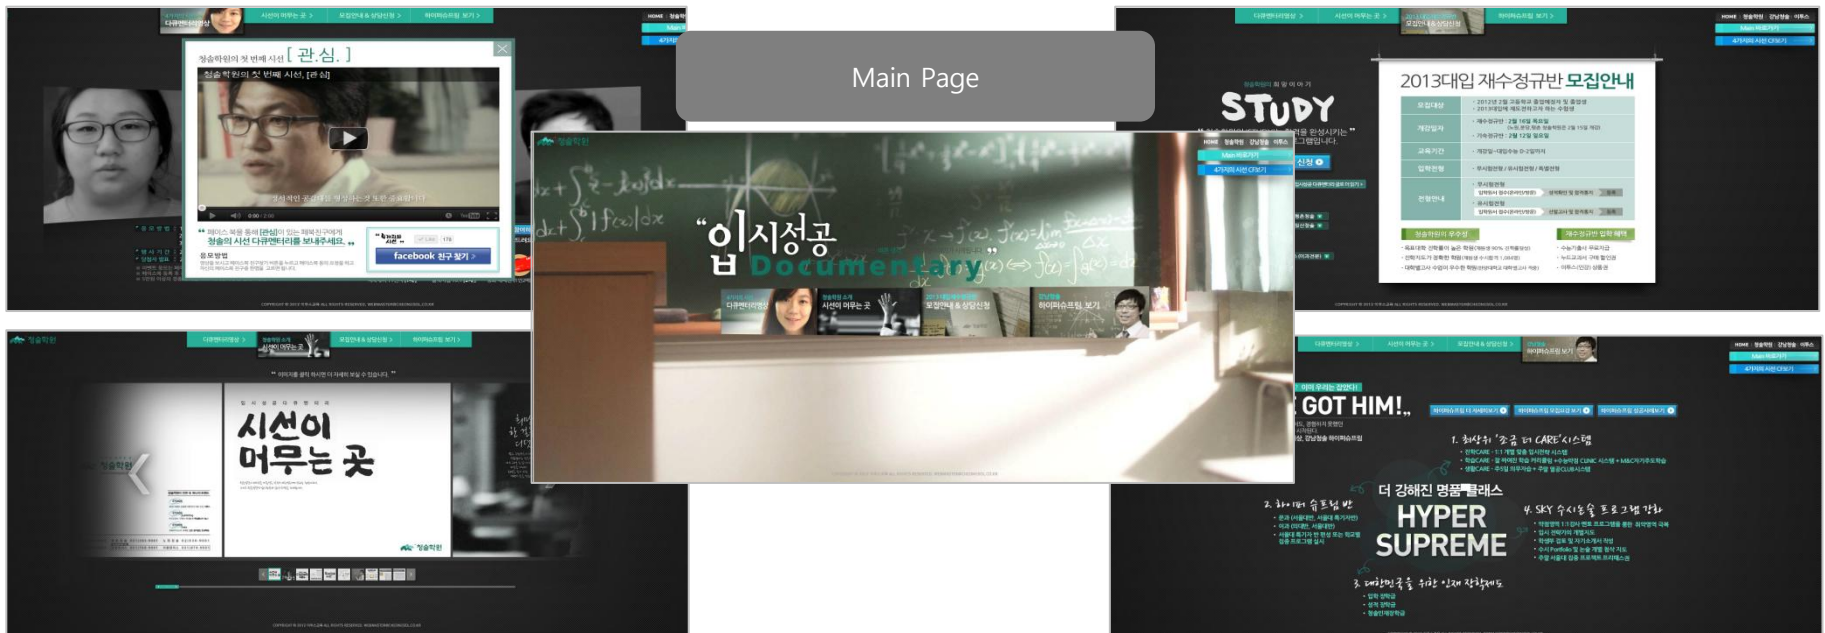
Main Page

다큐멘터리영상 시선이 머무는 곳 모집안내 & 상담신청 하이퍼슈프림 보기

청솔학원의 첫 번째 시선 [ 관.심. ]

청솔학원의 첫 번째 시선, [관심]

페이스북 등에 [관심]이 있는 체육친구에게 청솔의 시선 다큐멘터리를 보내주세요.

응모방법

facebook 친구 찾기

청솔학원

"입시성공 Documentary"

다큐멘터리영상 시선이 머무는 곳 2013대입재수정규반 모집안내 & 상담신청 하이퍼슈프림 보기

STUDY

2013대입 재수정규반 모집안내

시선이 머무는 곳

청솔학원

GOT HIM!

1. 최상위 '조금 더 CARE'시스템

2. 하이퍼 슈프림 반

더 강해진 명품 클래스

HYPER SUPREME

4. SKY 수시논술 프로그램 강화

3. 대한민국을 위한 인재 장학제도